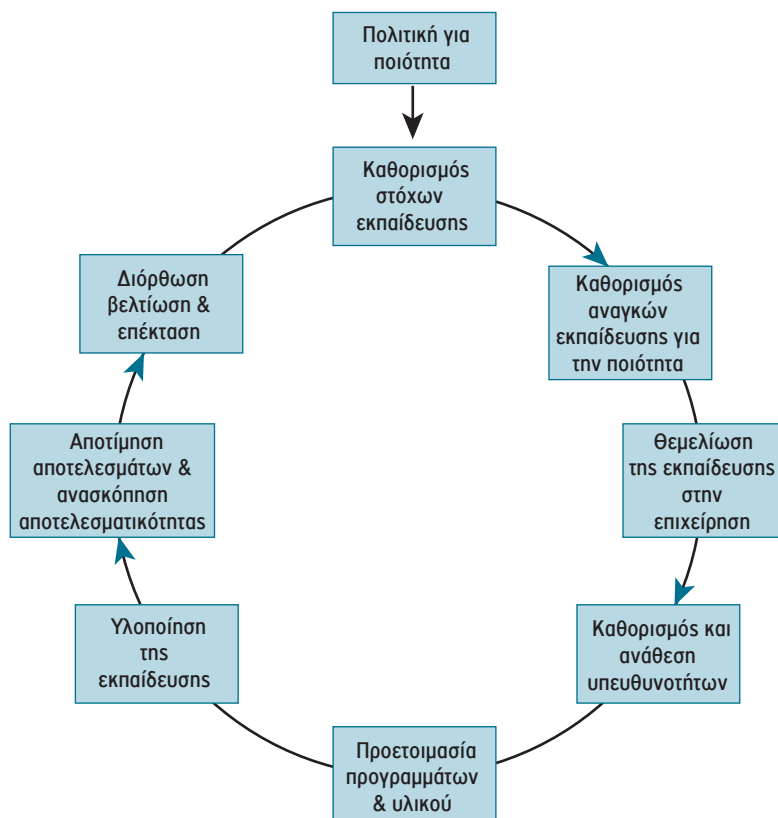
Πολιτική για ποιότητα

Καθορισμός στόχων εκπαίδευσης

Καθορισμός αναγκών εκπαίδευσης για την ποιότητα

Θεμελίωση της εκπαίδευσης στην επιχείρηση

Καθορισμός και ανάθεση υπευθυνοτήτων

Προετοιμασία προγραμμάτων & υλικού

Υλοποίηση της εκπαίδευσης

Αποτίμηση αποτελεσμάτων & ανασκόπηση αποτελεσματικότητας

Διόρθωση βελτίωση & επέκταση